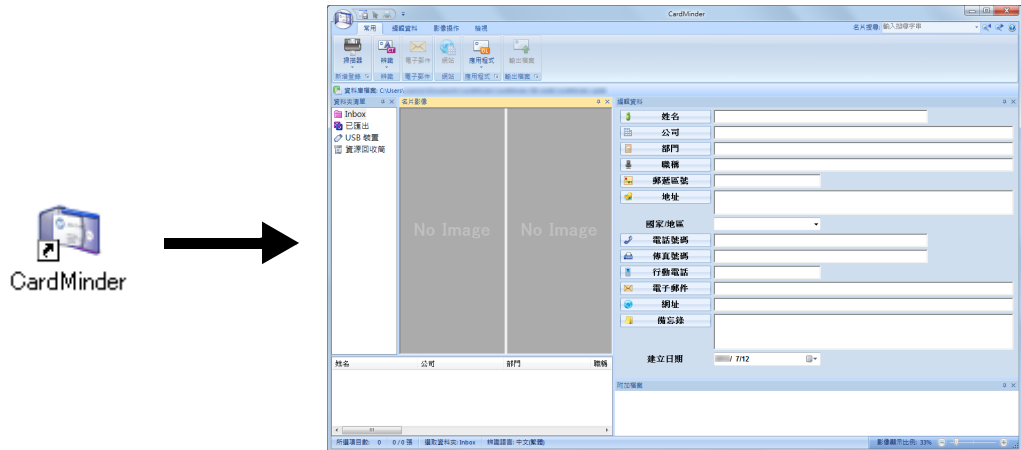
CardMinder

CardMinder

常用 編輯資料 影像操作 檢視

名片搜尋: 輸入加導字串

掃描器 轉置 電子郵件 網站 應用程式 輸出檔案

新增登錄 轉置 電子郵件 網站 應用程式 輸出檔案

資料庫檔案: C:\Users\

資料夾清單

Inbox
已匯出
USB 裝置
資源回收筒

名片影像

No Image

No Image

姓名 公司 部門 職稱

編輯資料

姓名
公司
部門
職稱
郵遞區號
地址
國家/地區
電話號碼
傳真號碼
行動電話
電子郵件
網址
備忘錄
建立日期 / 7/12

附加檔案

所選項目數: 0 0 / 0 張 選取資料夾: Inbox 辨識語言: 中文(繁體)

影像顯示比例: 33%